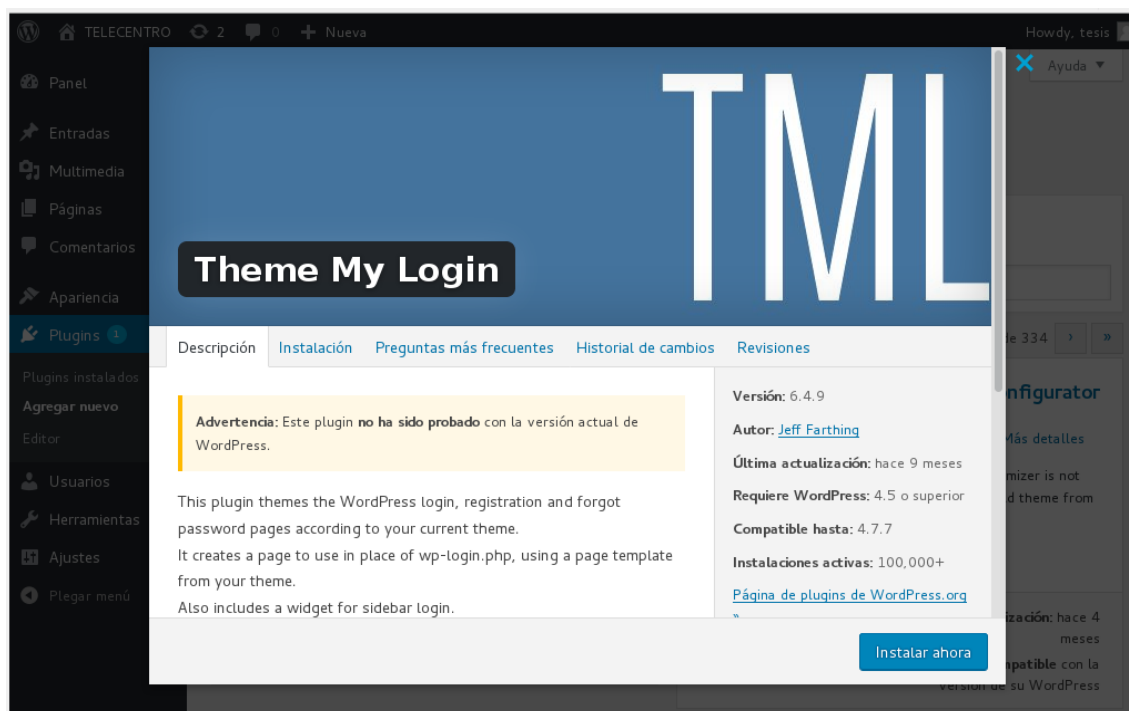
TELECENTRO 2 0 Nueva

Howdy, tesis

Ayuda ▼

Panel

Entradas

Multimedia

Páginas

Comentarios

Apariencia

Plugins 1

Plugins instalados

Agregar nuevo

Editor

Usuarios

Herramientas

Ajustes

Plegar menú

TML

Theme My Login

Descripción

Instalación

Preguntas más frecuentes

Historial de cambios

Revisiones

**Advertencia:** Este plugin **no ha sido probado** con la versión actual de WordPress.

This plugin themes the WordPress login, registration and forgot password pages according to your current theme.
It creates a page to use in place of wp-login.php, using a page template from your theme.
Also includes a widget for sidebar login.

**Versión:** 6.4.9

**Autor:** Jeff Farthing

**Última actualización:** hace 9 meses

**Requiere WordPress:** 4.5 o superior

**Compatible hasta:** 4.7.7

**Instalaciones activas:** 100,000+

Página de plugins de WordPress.org »

de 334 › »

nfigurator

Más detalles

mizer is not
d theme from

ización: hace 4 meses

npatible con la versión de su WordPress

Instalar ahora